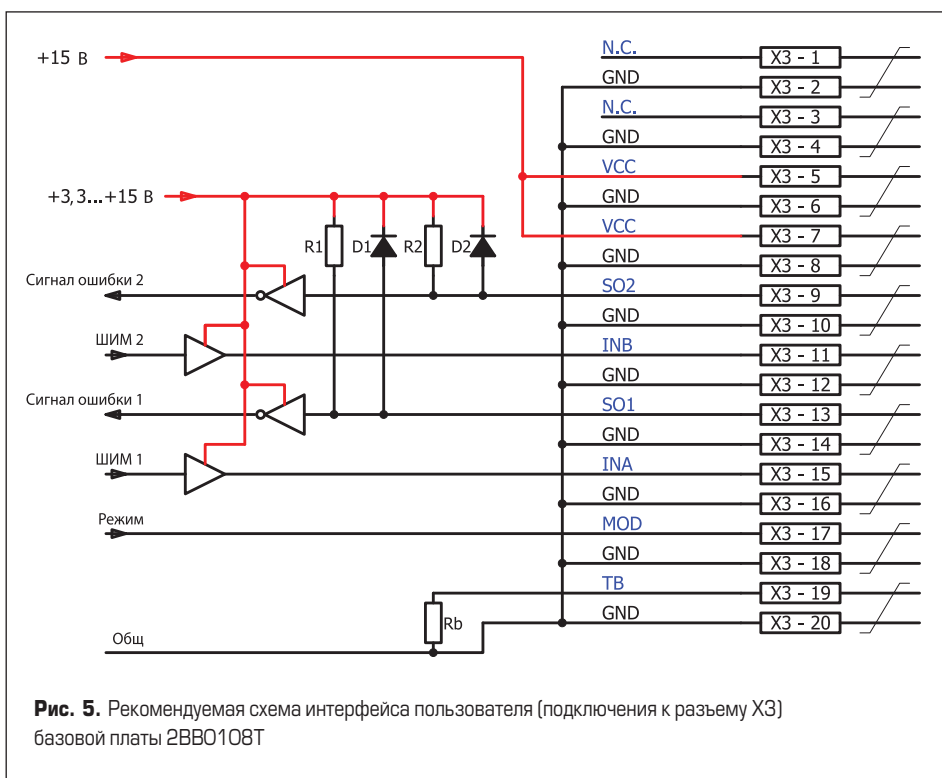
+15 В

+3,3...+15 В

R1 D1 R2 D2

Сигнал ошибки 2

ШИМ 2

Сигнал ошибки 1

ШИМ 1

Режим

Общ

Rb

N.C.
GND
N.C.
GND
VCC
GND
VCC
GND
SO2
GND
INB
GND
SO1
GND
INA
GND
MOD
GND
TB
GND

X3 - 1
X3 - 2
X3 - 3
X3 - 4
X3 - 5
X3 - 6
X3 - 7
X3 - 8
X3 - 9
X3 - 10
X3 - 11
X3 - 12
X3 - 13
X3 - 14
X3 - 15
X3 - 16
X3 - 17
X3 - 18
X3 - 19
X3 - 20

**Рис. 5.** Рекомендуемая схема интерфейса пользователя (подключения к разъему X3) базовой платы 2ВВ0108Т